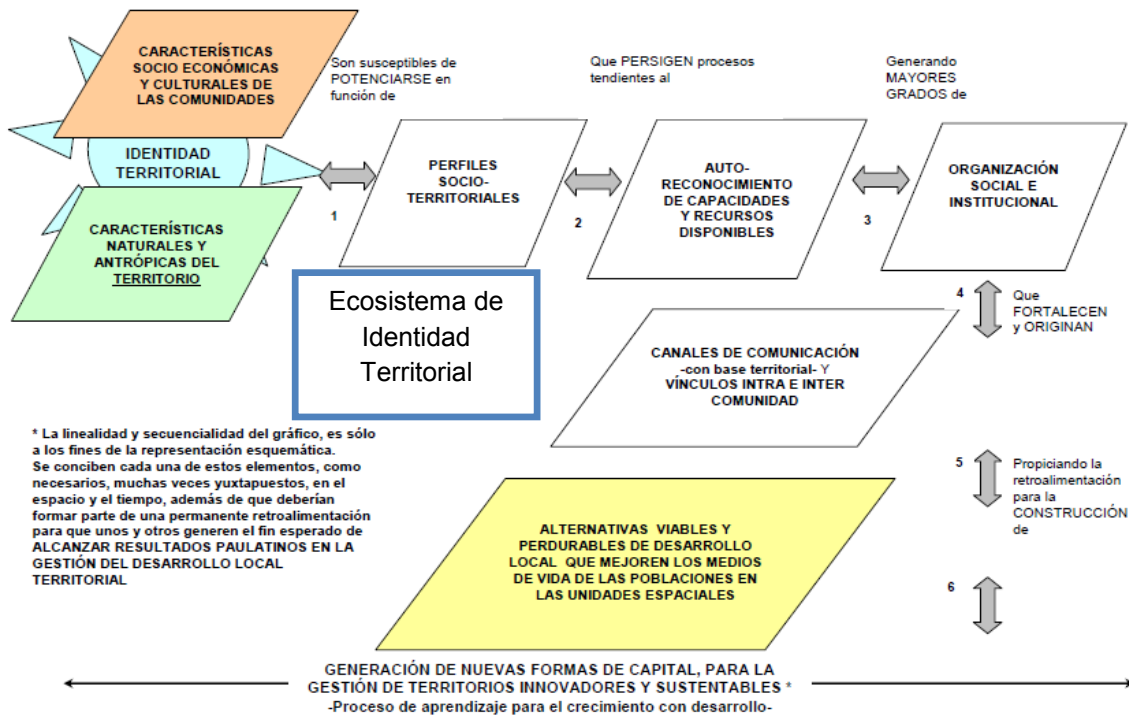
CARACTERÍSTICAS SOCIO ECONÓMICAS Y CULTURALES DE LAS COMUNIDADES

IDENTIDAD TERRITORIAL

CARACTERÍSTICAS NATURALES Y ANTRÓPICAS DEL TERRITORIO

Son susceptibles de POTENCIARSE en función de

1

PERFILES SOCIO-TERRITORIALES

Que PERSIGEN procesos tendientes al

2

AUTO-RECONOCIMIENTO DE CAPACIDADES Y RECURSOS DISPONIBLES

Generando MAYORES GRADOS de

3

ORGANIZACIÓN SOCIAL E INSTITUCIONAL

Ecosistema de Identidad Territorial

4

Que FORTALECEN y ORIGINAN

CANALES DE COMUNICACIÓN -con base territorial- Y VÍNCULOS INTRA E INTER COMUNIDAD

* La linealidad y secuencialidad del gráfico, es sólo a los fines de la representación esquemática. Se conciben cada una de estos elementos, como necesarios, muchas veces yuxtapuestos, en el espacio y el tiempo, además de que deberían formar parte de una permanente retroalimentación para que unos y otros generen el fin esperado de ALCANZAR RESULTADOS PAULATINOS EN LA GESTIÓN DEL DESARROLLO LOCAL TERRITORIAL

5

Propiciando la retroalimentación para la CONSTRUCCIÓN de

ALTERNATIVAS VIABLES Y PERDURABLES DE DESARROLLO LOCAL QUE MEJOREN LOS MEDIOS DE VIDA DE LAS POBLACIONES EN LAS UNIDADES ESPACIALES

6

GENERACIÓN DE NUEVAS FORMAS DE CAPITAL, PARA LA GESTIÓN DE TERRITORIOS INNOVADORES Y SUSTENTABLES *
-Proceso de aprendizaje para el crecimiento con desarrollo-